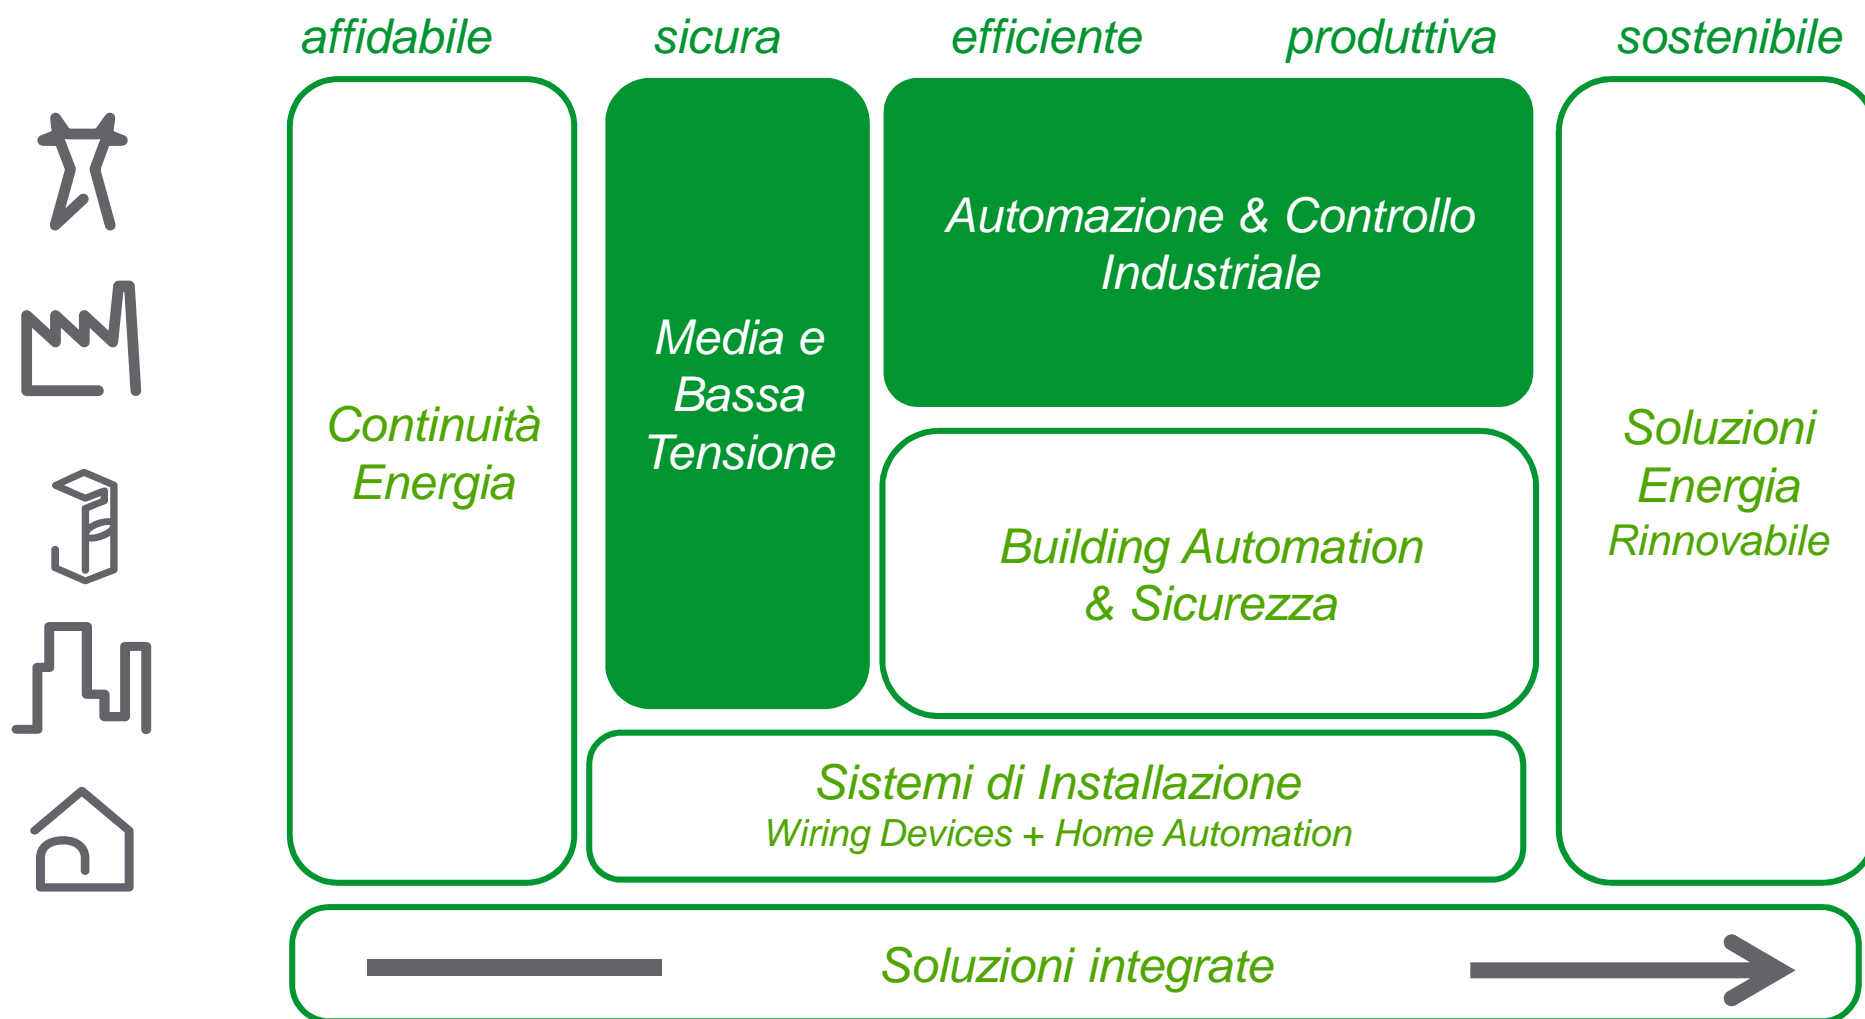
affidabile sicura efficiente produttiva sostenibile

Continuità Energia

Media e Bassa Tensione

Automazione & Controllo Industriale

Building Automation & Sicurezza

Soluzioni Energia Rinnovabile

Sistemi di Installazione
Wiring Devices + Home Automation

Soluzioni integrate